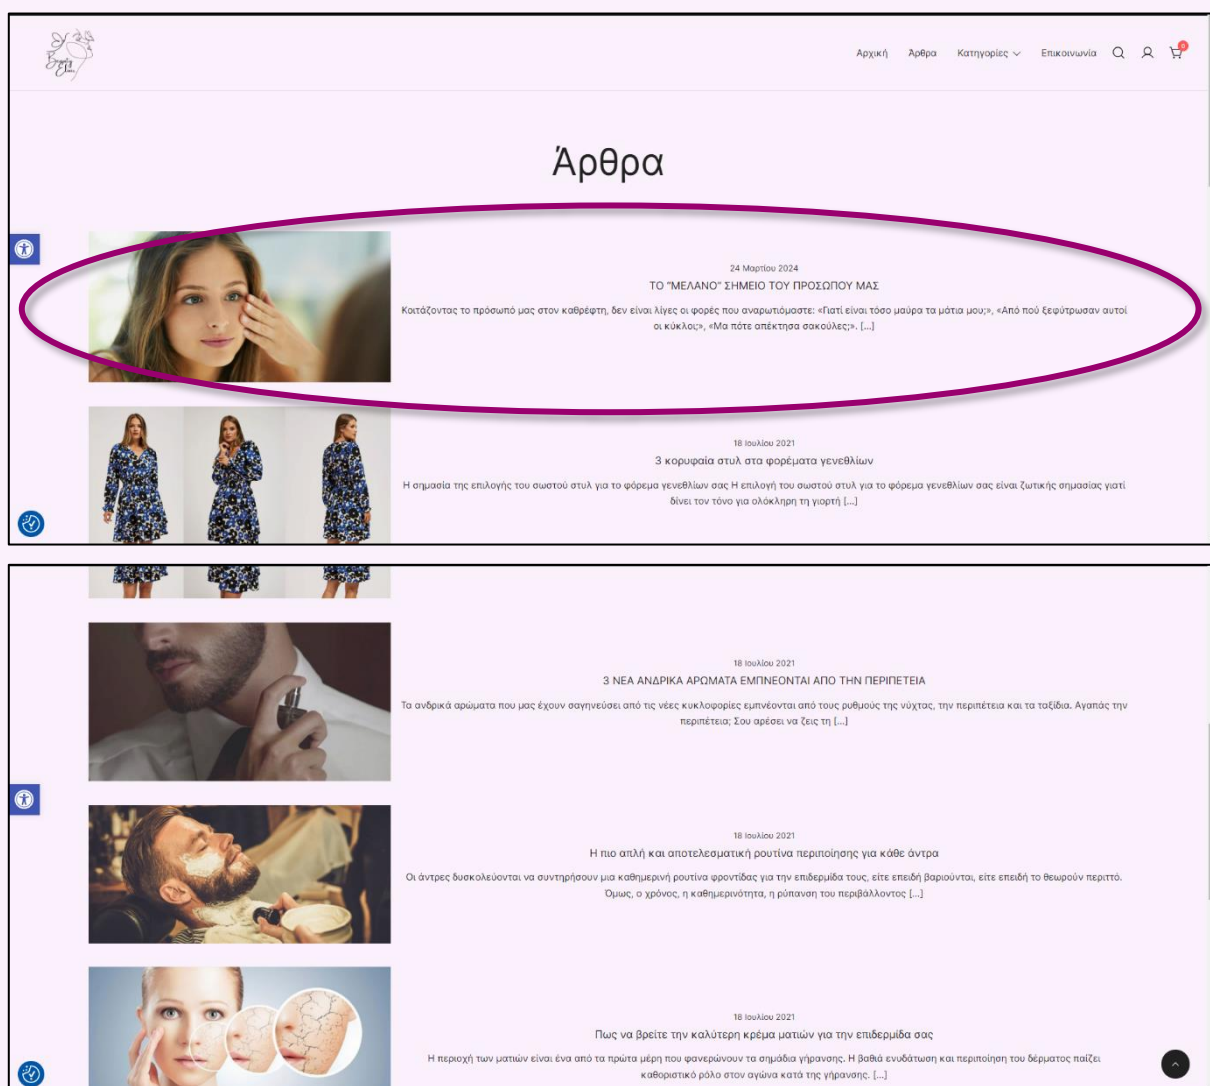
Αρχική Άρθρα Κατηγορίες Επικοινωνία

0

Άρθρα

24 Μαρτίου 2024

ΤΟ "ΜΕΛΑΝΟ" ΣΗΜΕΙΟ ΤΟΥ ΠΡΟΣΩΠΟΥ ΜΑΣ

Κοιτάζοντας το πρόσωπό μας στον καθρέφτη, δεν είναι λίγες οι φορές που αναρωτιόμαστε: «Γιατί είναι τόσο μαύρα τα μάτια μου;», «Από πού ξεφύτρωσαν αυτοί οι κύκλοι;», «Μα πότε απέκτησα σακούλες;». [...]

18 Ιουλίου 2021

3 κορυφαία στυλ στα φορέματα γενεθλίων

Η σημασία της επιλογής του σωστού στυλ για το φόρεμα γενεθλίων σας Η επιλογή του σωστού στυλ για το φόρεμα γενεθλίων σας είναι ζωτικής σημασίας γιατί δίνει τον τόνο για ολόκληρη τη γιορτή [...]

18 Ιουλίου 2021

3 ΝΕΑ ΑΝΔΡΙΚΑ ΑΡΩΜΑΤΑ ΕΜΠΝΕΟΝΤΑΙ ΑΠΟ ΤΗΝ ΠΕΡΙΠΕΤΕΙΑ

Τα ανδρικά αρώματα που μας έχουν σαγηνεύσει από τις νέες κυκλοφορίες εμπνέονται από τους ρυθμούς της νύχτας, την περιπέτεια και τα ταξίδια. Αγαπάς την περιπέτεια; Σου αρέσει να ζεις τη [...]

18 Ιουλίου 2021

Η πιο απλή και αποτελεσματική ρουτίνα περιποίησης για κάθε άντρα

Οι άντρες δυσκολεύονται να συντηρήσουν μια καθημερινή ρουτίνα φροντίδας για την επιδερμίδα τους, είτε επειδή βαριούνται, είτε επειδή τη θεωρούν περιττό. Όμως, ο χρόνος, η καθημερινότητα, η ρύπανση του περιβάλλοντος [...]

18 Ιουλίου 2021

Πως να βρείτε την καλύτερη κρέμα ματιών για την επιδερμίδα σας

Η περιοχή των ματιών είναι ένα από τα πρώτα μέρη που φανερώνουν τα σημάδια γήρανσης. Η βαθιά ενυδάτωση και περιποίηση του δέρματος παίζει καθοριστικό ρόλο στον αγώνα κατά της γήρανσης. [...]